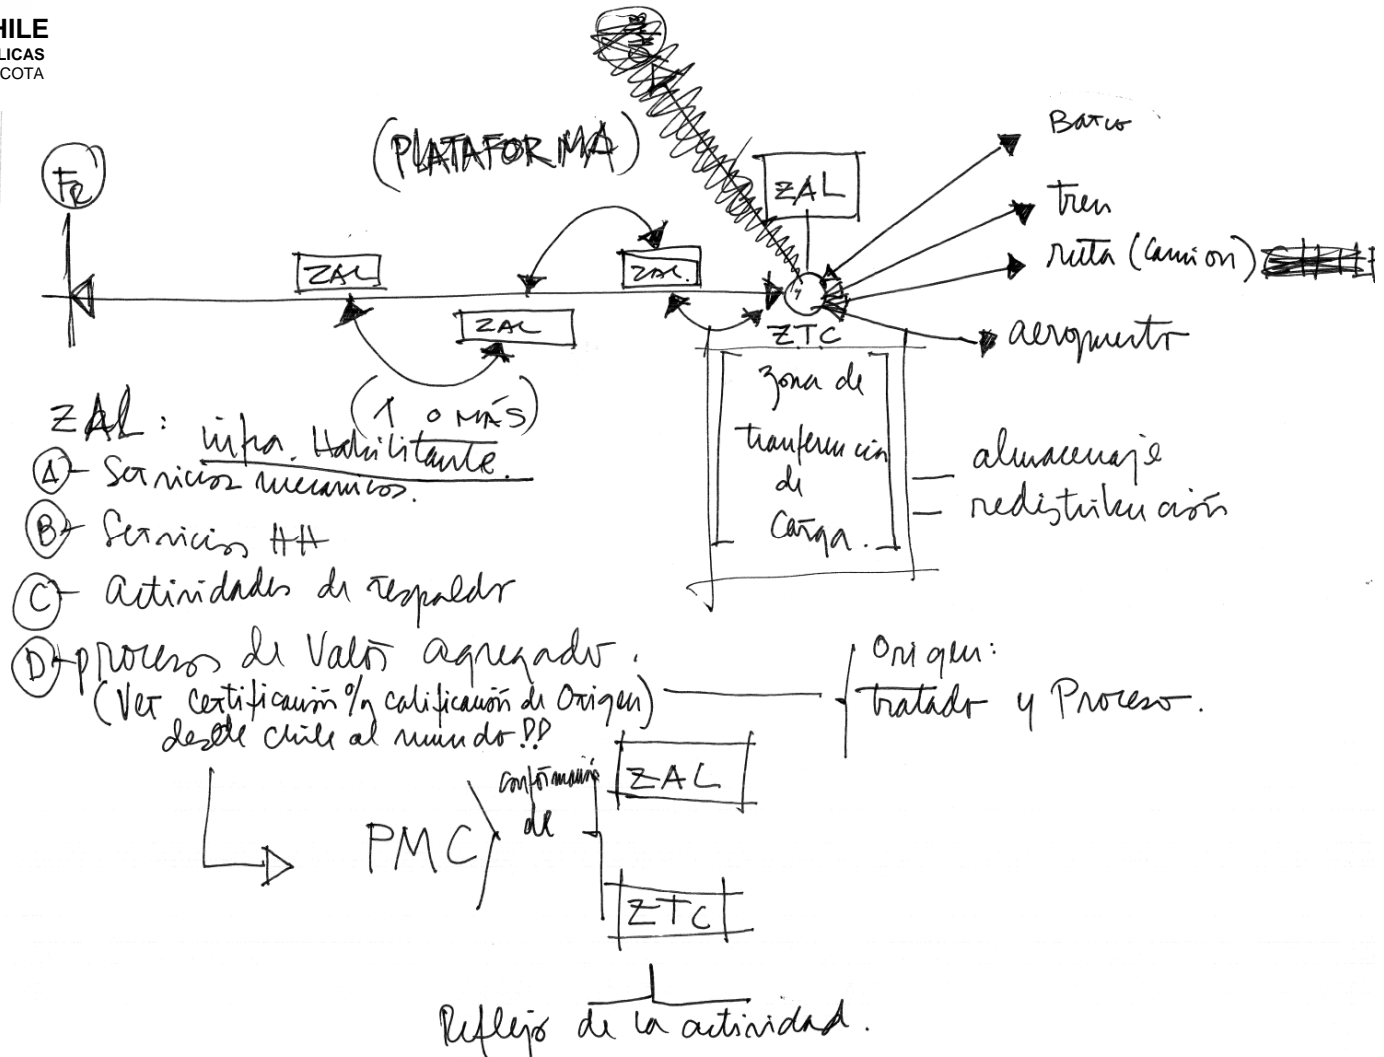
HILE
LICAS
COTA

(PLATAFORMA)

Fe

ZAL

ZAL

ZAL

ZAL

ZTC

Barco

tren

ruta (camion)

aeropuerto

(1 o MÁS)

ZAL: infra. Habilitante.
A- Servicios mecanicos.
B- Servicios HH
C- actividades de respaldo
D- procesos de Valor agregado.
(Ver certificación / calificación de Origen)
desde chile al mundo!!

zona de transferencia de Carga.

— almacenaje
— redistribución

Origen: tratado y Proceso.

PMC conformación de

ZAL

ZTC

Reflejo de la actividad.